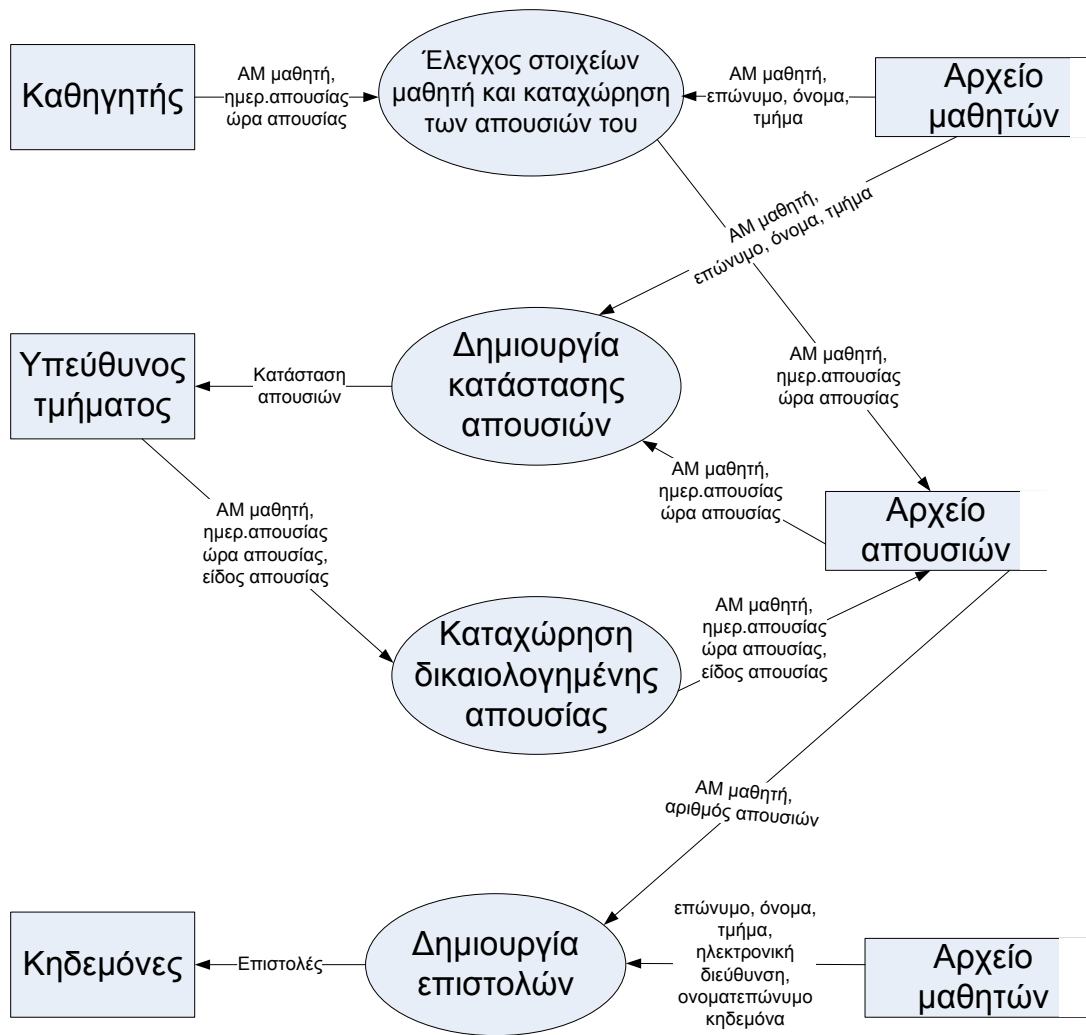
Καθηγητής

ΑΜ μαθητή, ημερ.απουσίας ώρα απουσίας

Έλεγχος στοιχείων μαθητή και καταχώρηση των απουσιών του

ΑΜ μαθητή, επώνυμο, όνομα, τμήμα

Αρχείο μαθητών

ΑΜ μαθητή, επώνυμο, όνομα, τμήμα

Υπεύθυνος τμήματος

Κατάσταση απουσιών

Δημιουργία κατάστασης απουσιών

ΑΜ μαθητή, ημερ.απουσίας ώρα απουσίας

ΑΜ μαθητή, ημερ.απουσίας ώρα απουσίας

Αρχείο απουσιών

ΑΜ μαθητή, ημερ.απουσίας ώρα απουσίας, είδος απουσίας

Καταχώρηση δικαιολογημένης απουσίας

ΑΜ μαθητή, ημερ.απουσίας ώρα απουσίας, είδος απουσίας

ΑΜ μαθητή, αριθμός απουσιών

Κηδεμόνες

Επιστολές

Δημιουργία επιστολών

επώνυμο, όνομα, τμήμα, ηλεκτρονική διεύθυνση, ονοματεπώνυμο κηδεμόνα

Αρχείο μαθητών